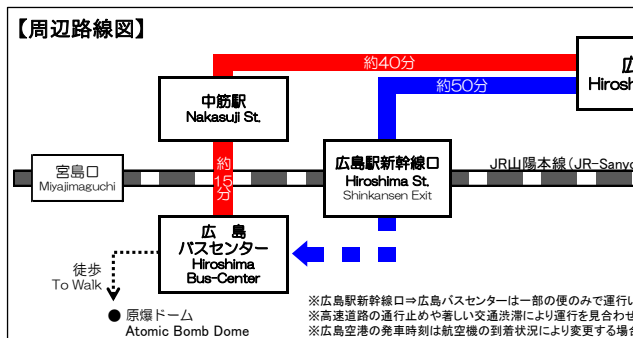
【周辺路線図】

約40分

約50分

広
Hirosh

中筋駅
Nakasuji St.

宮島口
Miyajimaguchi

約15分

広島駅新幹線口
Hiroshima St.
Shinkansen Exit

JR山陽本線（JR-Sanyo

広　島
バスセンター
Hiroshima
Bus-Center

徒歩
To Walk

● 原爆ドーム
Atomic Bomb Dome

※広島駅新幹線口⇒広島バスセンターは一部の便のみで運行い
※高速道路の通行止めや著しい交通渋滞により運行を見合わせ
※広島空港の発車時刻は航空機の到着状況により変更する場合